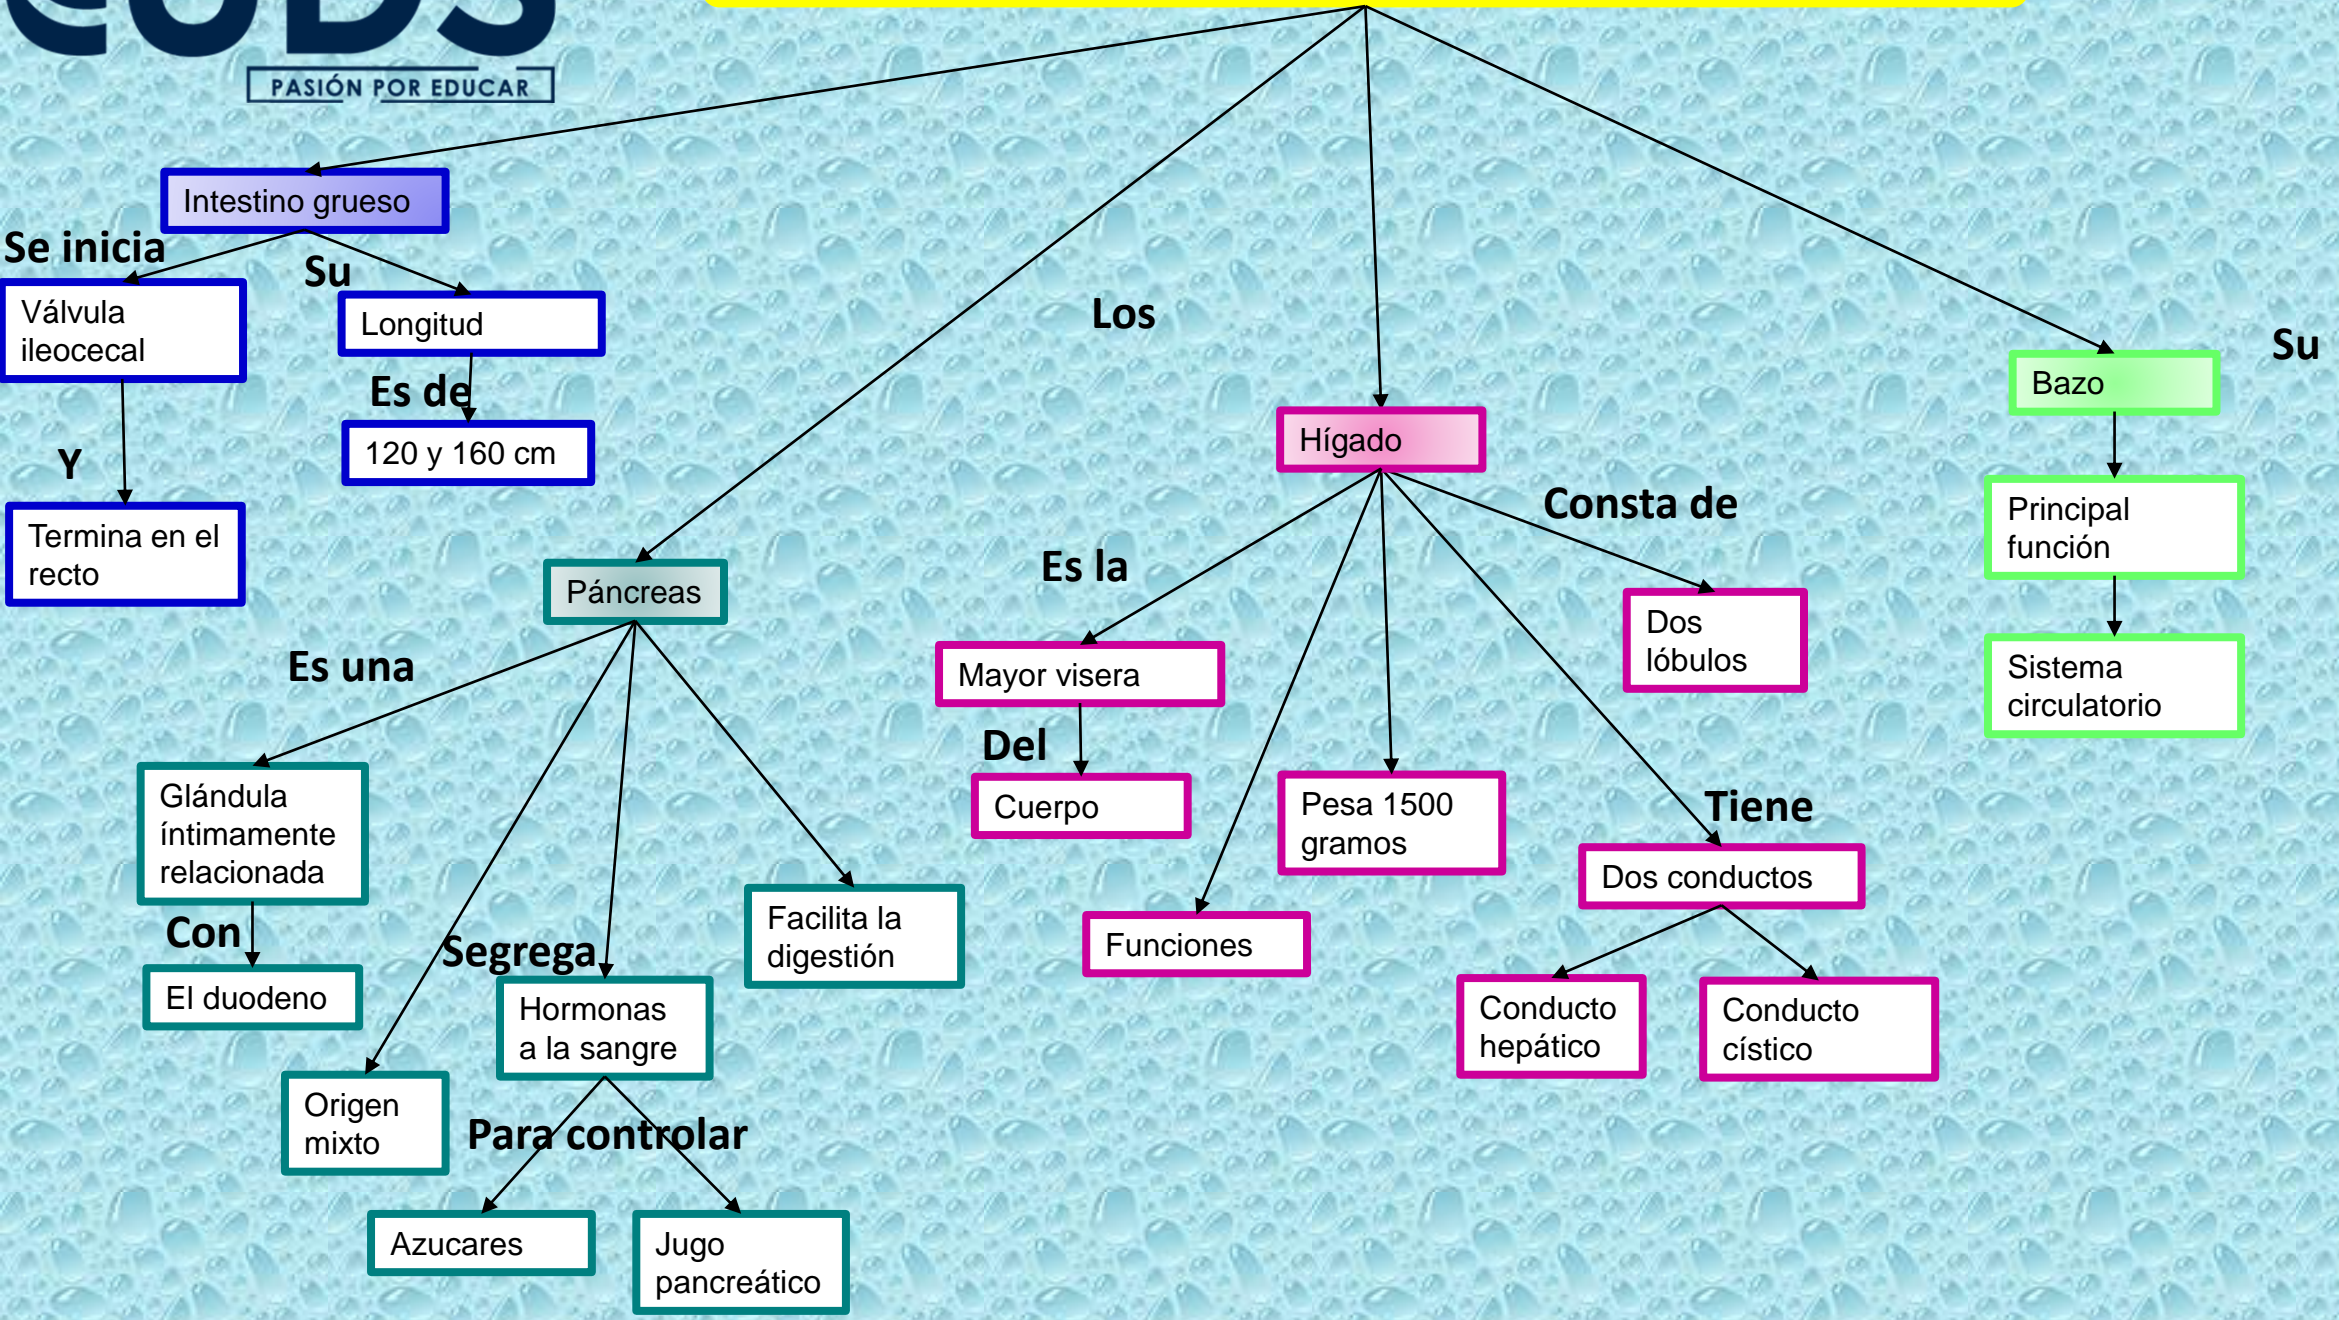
PASIÓN POR EDUCAR

Los

Intestino grueso

Se inicia

Válvula ileocecal

Y

Termina en el recto

Su

Longitud

Es de

120 y 160 cm

Páncreas

Es una

Glándula íntimamente relacionada

Con

El duodeno

Origen mixto

Segrega

Hormonas a la sangre

Para controlar

Azucares

Jugo pancreático

Facilita la digestión

Hígado

Es la

Mayor visera

Del

Cuerpo

Funciones

Pesa 1500 gramos

Consta de

Dos lóbulos

Tiene

Dos conductos

Conducto hepático

Conducto cístico

Su

Bazo

Principal función

Sistema circulatorio